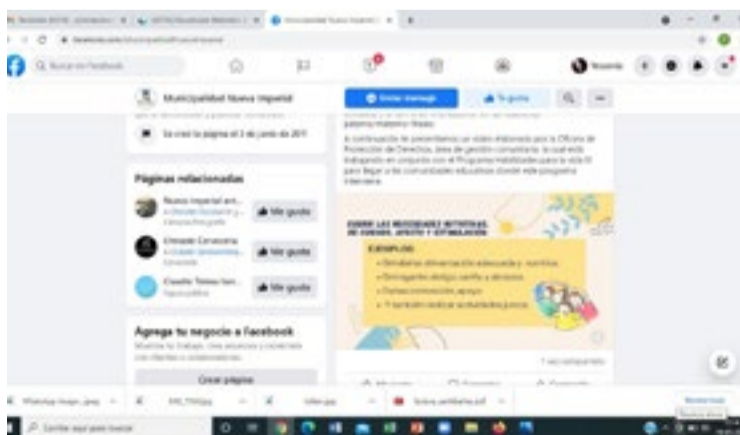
Municipalidad Nueva Imperial

Enviar mensaje

Te gusta

Se creó la página el 3 de junio de 2011

Páginas relacionadas

Nueva Imperial en...

Me gusta

Ovaldo Cervantes

Me gusta

Claudio Tomas San...

Me gusta

Agrega tu negocio a Facebook

Crear página

CUBRIR LAS NECESIDADES AFECTIVAS, DE CUIDADO, AFECTO Y ESTIMULACIÓN

EJEMPLOS:

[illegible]

Escribe aquí para buscar